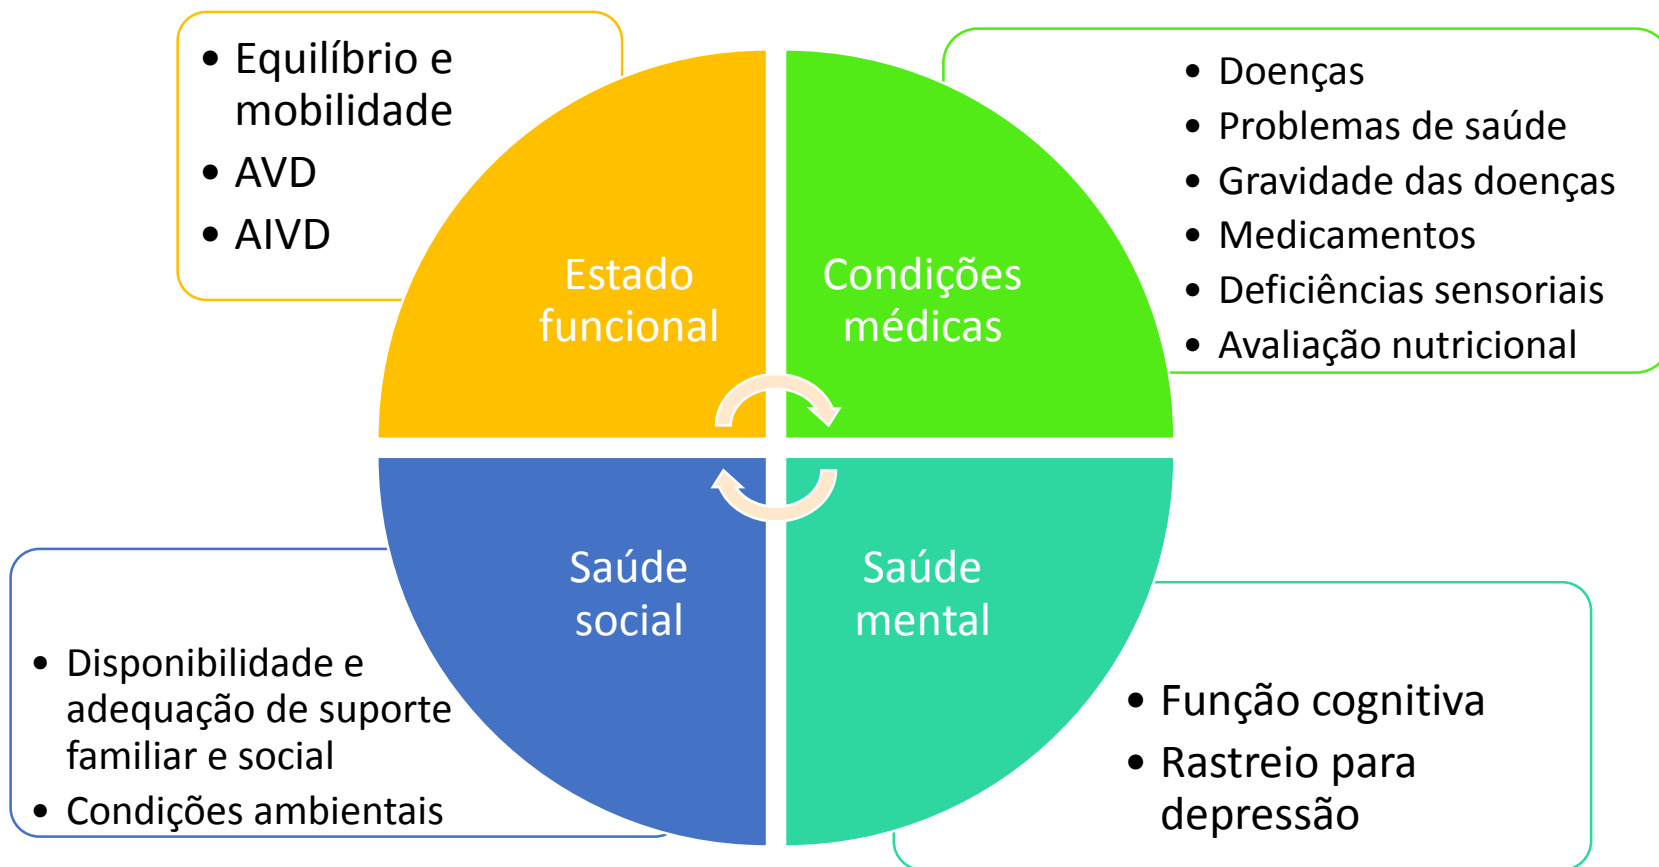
• Equilíbrio e mobilidade
• AVD
• AIVD

• Doenças
• Problemas de saúde
• Gravidade das doenças
• Medicamentos
• Deficiências sensoriais
• Avaliação nutricional

Estado funcional

Condições médicas

Saúde social

Saúde mental

• Disponibilidade e adequação de suporte familiar e social
• Condições ambientais

• Função cognitiva
• Rastreio para depressão